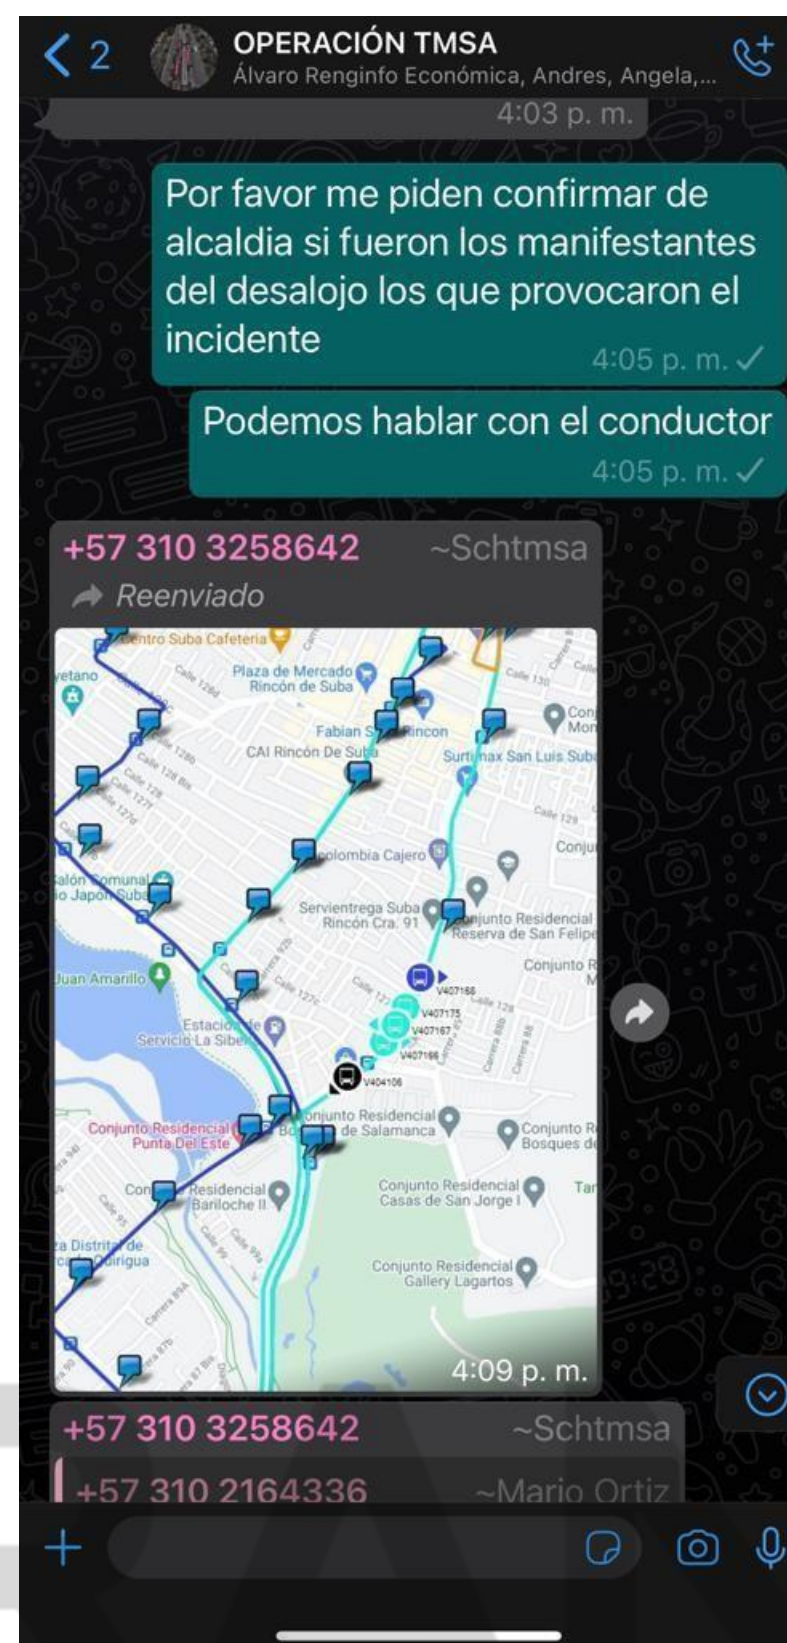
2 OPERACIÓN TMSA
Álvaro Renginfo Económica, Andres, Angela,...

4:03 p. m.

Por favor me piden confirmar de alcaldia si fueron los manifestantes del desalojo los que provocaron el incidente
4:05 p. m.

Podemos hablar con el conductor
4:05 p. m.

+57 310 3258642 ~Schtmsa
Reenviado

Centro Suba Cafetería
Plaza de Mercado Rincón de Suba
Fabian S Rincon
CAI Rincón De Suba
Surtimax San Luis Suba
Colombia Cajero
Salón Comunal Japón Suba
Servientrega Suba Rincón Cra. 91
Conjunto Residencial Reserva de San Felipe
Juan Amarillo
Estación de Servicio La Siberia
V407168
V407175
V407167
V407166
V404106
Conjunto Residencial Punta Del Este
Conjunto Residencial de Salamanca
Conjunto R Bosques de
Conjunto Residencial Bariloche II
Conjunto Residencial Casas de San Jorge I
Conjunto Residencial Gallery Lagartos
4:09 p. m.

+57 310 3258642 ~Schtmsa
+57 310 2164336 ~Mario Ortiz